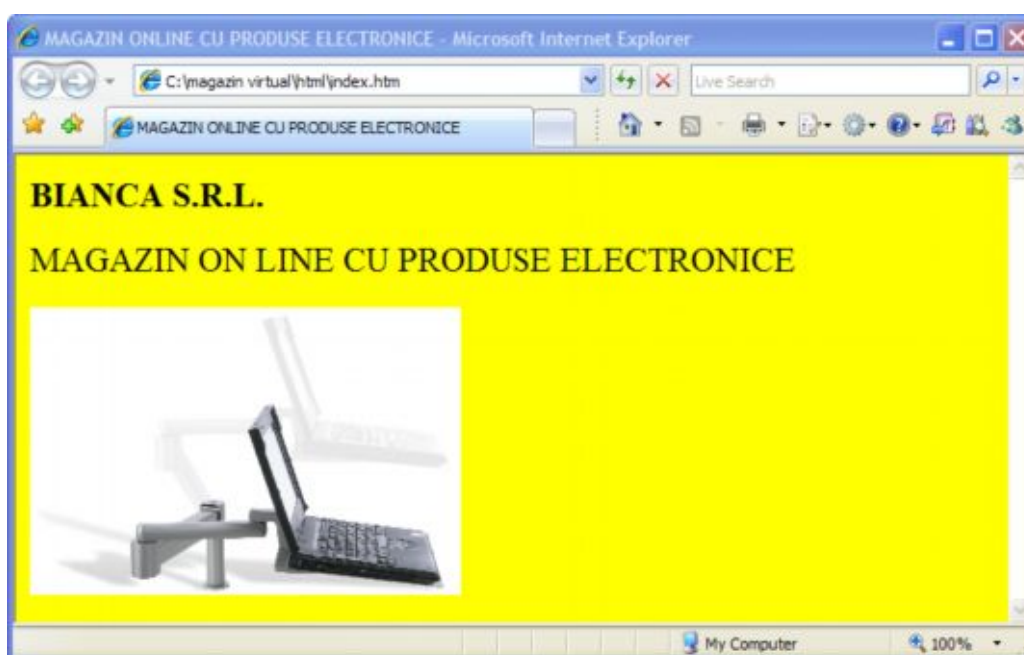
MAGAZIN ONLINE CU PRODUSE ELECTRONICE - Microsoft Internet Explorer

C:\magazin virtual\html\index.htm

Live Search

MAGAZIN ONLINE CU PRODUSE ELECTRONICE

BIANCA S.R.L.

MAGAZIN ON LINE CU PRODUSE ELECTRONICE

My Computer

100%